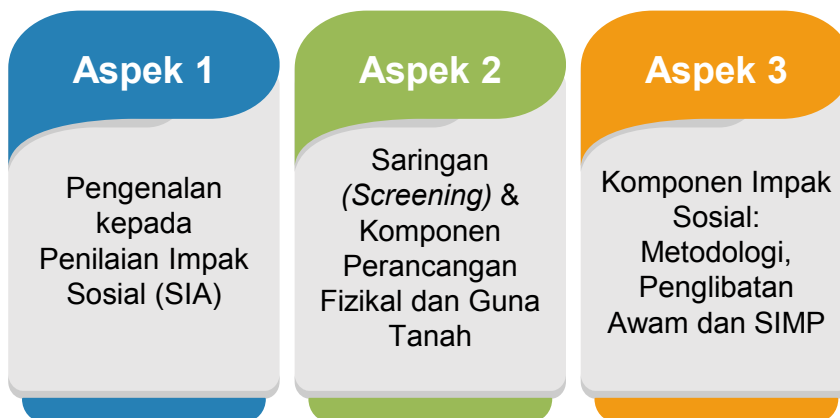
Aspek 1

Pengenalan kepada Penilaian Impak Sosial (SIA)

Aspek 2

Saringan *(Screening)* & Komponen Perancangan Fizikal dan Guna Tanah

Aspek 3

Komponen Impak Sosial: Metodologi, Penglibatan Awam dan SIMP